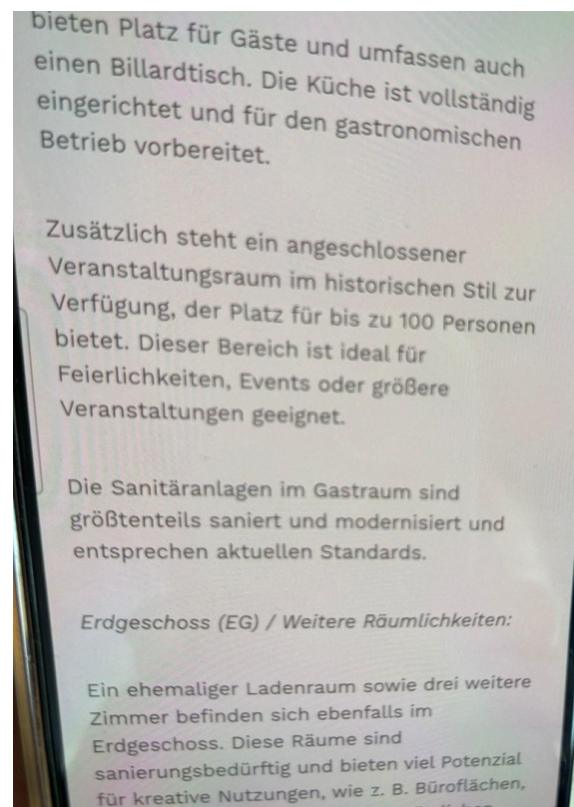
bieten Platz für Gäste und umfassen auch einen Billardtisch. Die Küche ist vollständig eingerichtet und für den gastronomischen Betrieb vorbereitet.

Zusätzlich steht ein angeschlossener Veranstaltungsraum im historischen Stil zur Verfügung, der Platz für bis zu 100 Personen bietet. Dieser Bereich ist ideal für Feierlichkeiten, Events oder größere Veranstaltungen geeignet.

Die Sanitäranlagen im Gastraum sind größtenteils saniert und modernisiert und entsprechen aktuellen Standards.

Erdgeschoss (EG) / Weitere Räumlichkeiten:

Ein ehemaliger Ladenraum sowie drei weitere Zimmer befinden sich ebenfalls im Erdgeschoss. Diese Räume sind sanierungsbedürftig und bieten viel Potenzial für kreative Nutzungen, wie z. B. Büroflächen, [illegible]